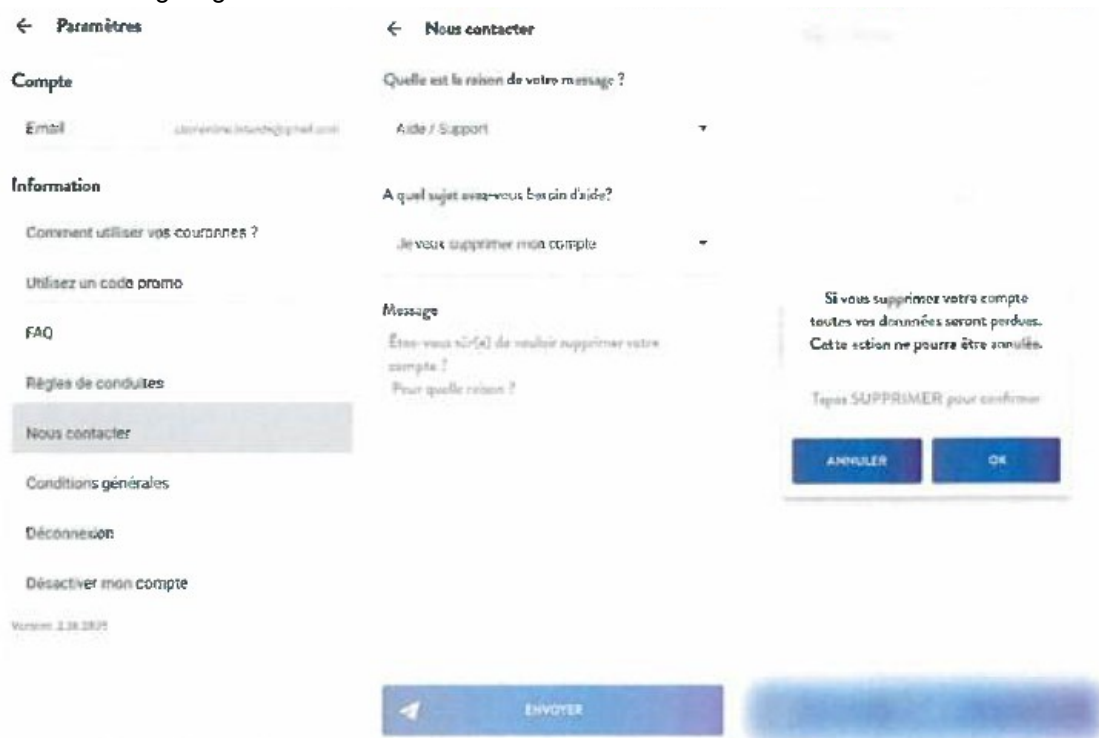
← Paramètres

Compte

Email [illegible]

Information

Comment utiliser vos couronnes ?

Utilisez un code promo

FAQ

Règles de conduites

Nous contacter

Conditions générales

Déconnexion

Désactiver mon compte

Version 2.18.2835

← Nous contacter

Quelle est la raison de votre message ?

Aide / Support

A quel sujet avez-vous besoin d'aide?

Je veux supprimer mon compte

Message

Êtes-vous sûr(e) de vouloir supprimer votre compte ?
Pour quelle raison ?

ENVOYER

Si vous supprimez votre compte toutes vos données seront perdues. Cette action ne pourra être annulée.

Tapez SUPPRIMER pour confirmer

ANNULER

OK